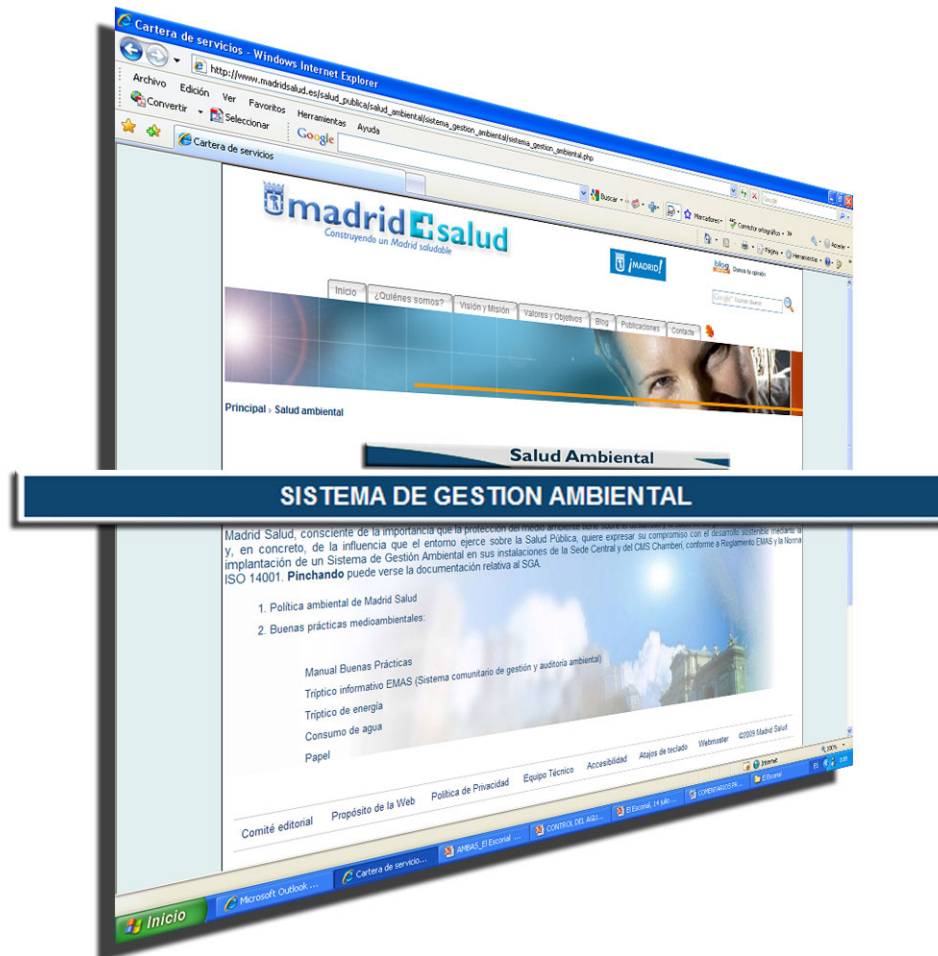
Cartera de servicios - Windows Internet Explorer

http://www.madridsalud.es/salud_publica/salud_ambiental/sistema_gestion_ambiental/sistema_gestion_ambiental.php

Archivo Edición Ver Favoritos Herramientas Ayuda

Convertir Seleccionar

Google

Cartera de servicios

Buscar Marcadores Corrector ortográfico

Página Herramientas

madrid salud
Construyendo un Madrid saludable

¡MADRID!

blog Danos tu opinión

Inicio ¿Quiénes somos? Visión y Misión Valores y Objetivos Blog Publicaciones Contacto

Principal › Salud ambiental

Salud Ambiental

SISTEMA DE GESTION AMBIENTAL

Madrid Salud, consciente de la importancia que la protección del medio ambiente tiene sobre el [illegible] y, en concreto, de la influencia que el entorno ejerce sobre la Salud Pública, quiere expresar su compromiso con el desarrollo sostenible mediante la implantación de un Sistema de Gestión Ambiental en sus instalaciones de la Sede Central y del CMS Chamberí, conforme a Reglamento EMAS y la Norma ISO 14001. Pinchando puede verse la documentación relativa al SGA.

1. Política ambiental de Madrid Salud
2. Buenas prácticas medioambientales:

Manual Buenas Prácticas
Tríptico informativo EMAS (Sistema comunitario de gestión y auditoría ambiental)
Tríptico de energía
Consumo de agua
Papel

Comité editorial Propósito de la Web Política de Privacidad Equipo Técnico Accesibilidad Atajos de teclado Webmaster ©2009 Madrid Salud

Internet 100%

Inicio Microsoft Outlook ... Cartera de servicio... AMBAS_El Escorial ... CONTROL DEL AGU... El Escorial, 14 julio ... COMENTARIOS PA... El Escorial